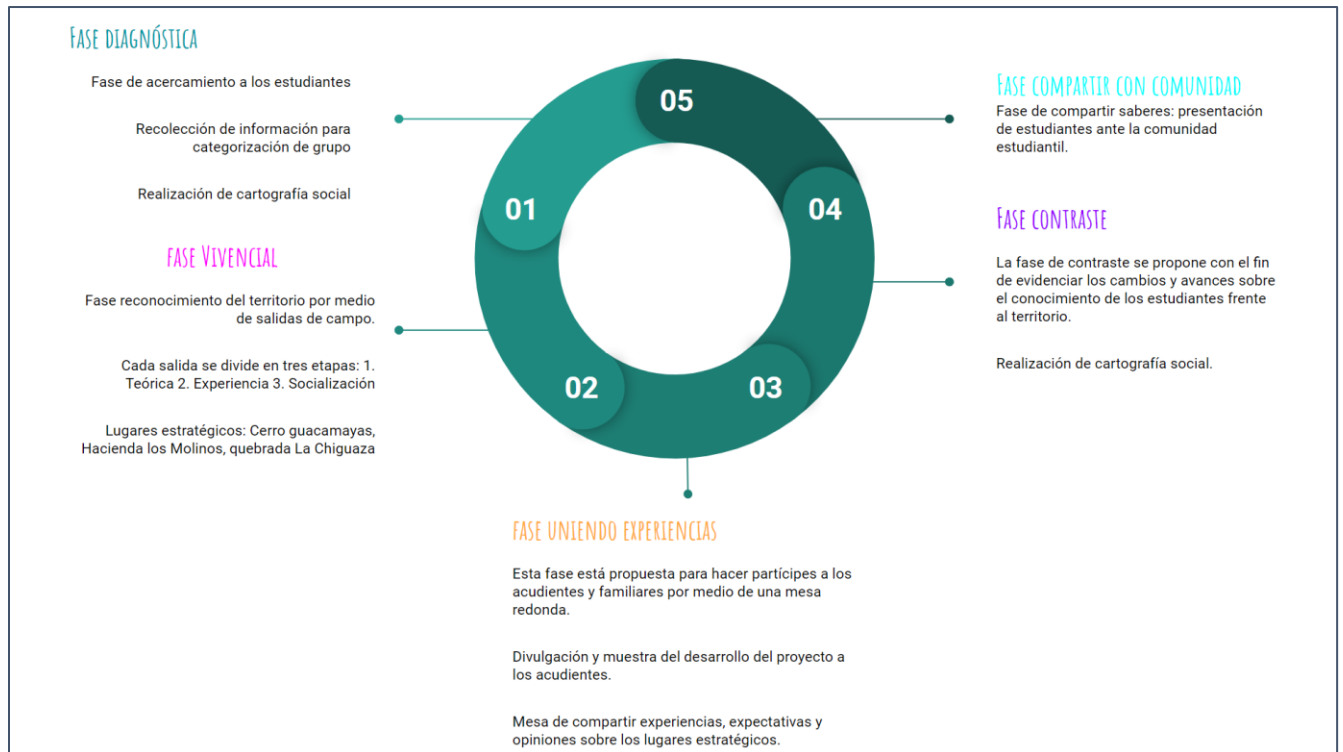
Fase diagnóstica

Fase de acercamiento a los estudiantes

Recolección de información para categorización de grupo

Realización de cartografía social

fase Vivencial

Fase reconocimiento del territorio por medio de salidas de campo.

Cada salida se divide en tres etapas: 1. Teórica 2. Experiencia 3. Socialización

Lugares estratégicos: Cerro guacamayas, Hacienda los Molinos, quebrada La Chiguaza

05

01

04

02

03

Fase compartir con comunidad

Fase de compartir saberes: presentación de estudiantes ante la comunidad estudiantil.

Fase contraste

La fase de contraste se propone con el fin de evidenciar los cambios y avances sobre el conocimiento de los estudiantes frente al territorio.

Realización de cartografía social.

fase uniendo experiencias

Esta fase está propuesta para hacer partícipes a los acudientes y familiares por medio de una mesa redonda.

Divulgación y muestra del desarrollo del proyecto a los acudientes.

Mesa de compartir experiencias, expectativas y opiniones sobre los lugares estratégicos.